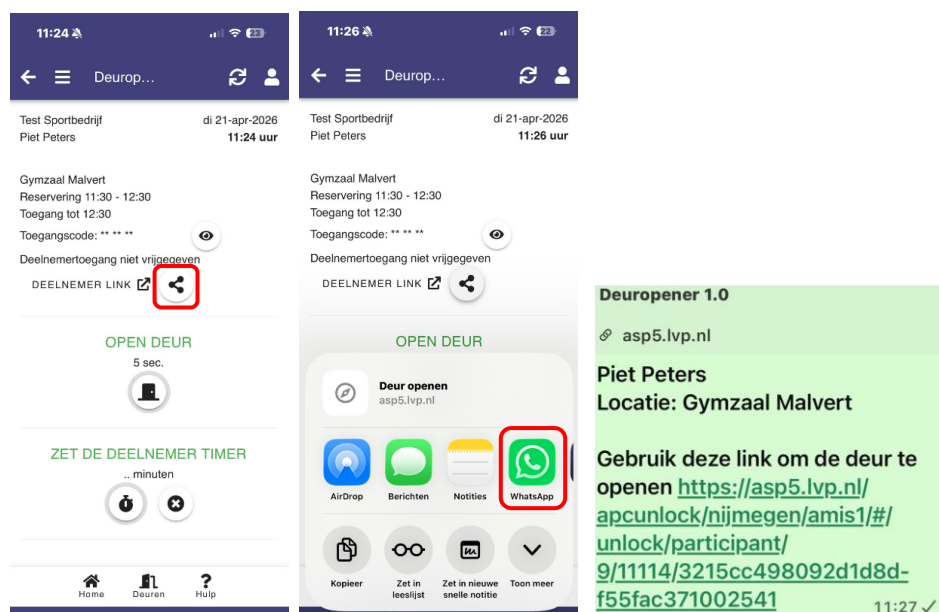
11:24
23
Deurop...
Test Sportbedrijf
di 21-apr-2026
Piet Peters
11:24 uur
Gymzaal Malvert
Reservering 11:30 - 12:30
Toegang tot 12:30
Toegangscode: ** ** **
Deelnemertoegang niet vrijgegeven
DEELNEMER LINK
OPEN DEUR
5 sec.
ZET DE DEELNEMER TIMER
.. minuten
Home
Deuren
Hulp

11:26
22
Deurop...
Test Sportbedrijf
di 21-apr-2026
Piet Peters
11:26 uur
Gymzaal Malvert
Reservering 11:30 - 12:30
Toegang tot 12:30
Toegangscode: ** ** **
Deelnemertoegang niet vrijgegeven
DEELNEMER LINK
OPEN DEUR
Deur openen
asp5.lvp.nl
AirDrop
Berichten
Notities
WhatsApp
Kopieer
Zet in leeslijst
Zet in nieuwe snelle notitie
Toon meer

Deuropener 1.0
asp5.lvp.nl
Piet Peters
Locatie: Gymzaal Malvert

Gebruik deze link om de deur te openen https://asp5.lvp.nl/apcunlock/nijmegen/amis1/#/unlock/participant/9/11114/3215cc498092d1d8d-f55fac371002541
11:27